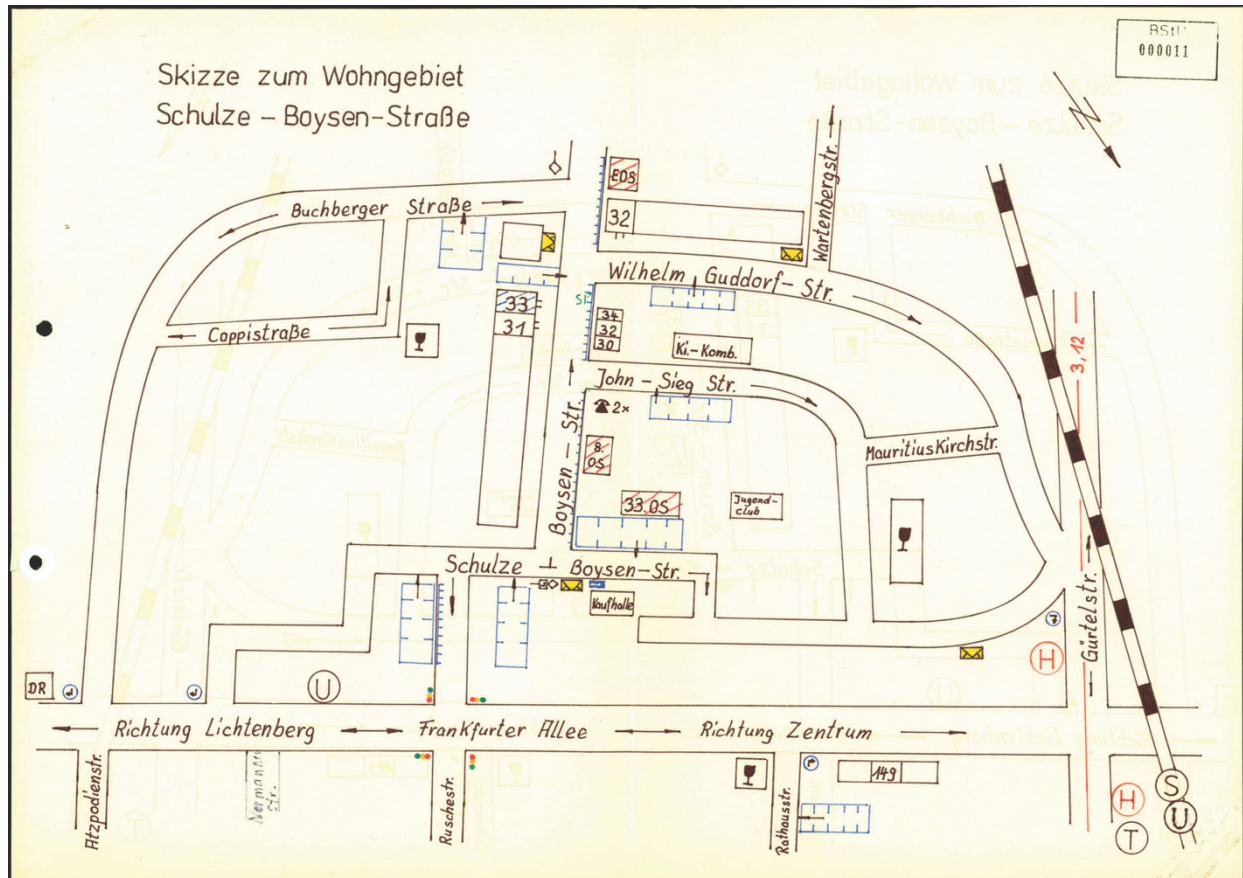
BStU
000011

Skizze zum Wohngebiet
Schulze – Boysen-Straße

Buchberger Straße
EOS
32
Wartenbergstr.
Wilhelm Guddorf-Str.
Cappistraße
33
31
SZ
34
32
30
Ki.-Komb.
John-Sieg Str.
2×
Boysen-Str.
8. OS
33. OS
Jugendclub
MauritiusKirchstr.
Schulze Boysen-Str.
Kaufhalle
Gürtelstr.
3, 12
H
DR
U
Richtung Lichtenberg
Frankfurter Allee
Richtung Zentrum
Atzpodienstr.
Hermann Str.
Ruschestr.
Rathausstr.
149
H
S
U
T